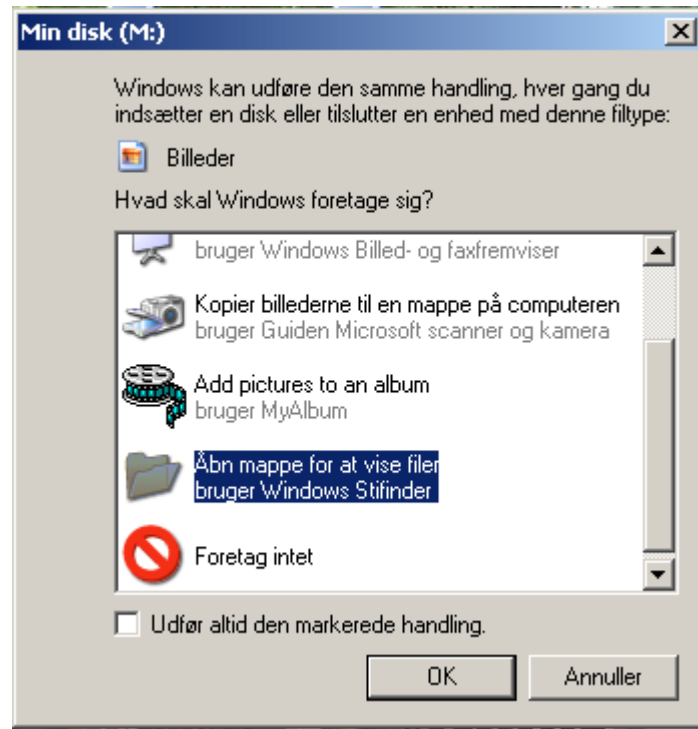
Min disk (M:)

Windows kan udføre den samme handling, hver gang du indsætter en disk eller tilslutter en enhed med denne filtype:

Billeder

Hvad skal Windows foretage sig?

bruger Windows Billed- og faxfremviser

Kopier billederne til en mappe på computeren
bruger Guiden Microsoft scanner og kamera

Add pictures to an album
bruger MyAlbum

Åbn mappe for at vise filer
bruger Windows Stifinder

Foretag intet

Udfør altid den markerede handling.

OK

Annuller